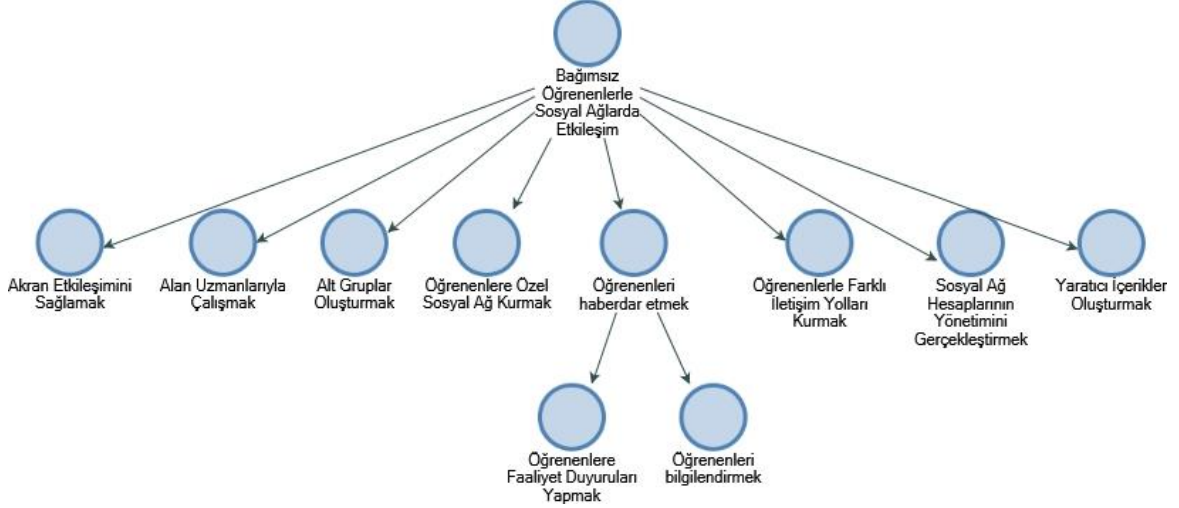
Bağımsız Öğrenenlerle Sosyal Ağlarda Etkileşim

Akran Etkileşimini Sağlamak

Alan Uzmanlarıyla Çalışmak

Alt Gruplar Oluşturmak

Öğrenenlere Özel Sosyal Ağ Kurmak

Öğrenenleri haberdar etmek

Öğrenenlerle Farklı İletişim Yolları Kurmak

Sosyal Ağ Hesaplarının Yönetimini Gerçekleştirmek

Yaratıcı İçerikler Oluşturmak

Öğrenenlere Faaliyet Duyuruları Yapmak

Öğrenenleri bilgilendirmek